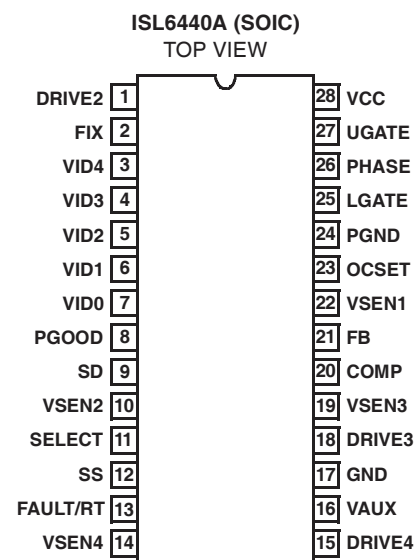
ISL6440A (SOIC)
TOP VIEW

DRIVE2 1
FIX 2
VID4 3
VID3 4
VID2 5
VID1 6
VID0 7
PGOOD 8
SD 9
VSEN2 10
SELECT 11
SS 12
FAULT/RT 13
VSEN4 14

28 VCC
27 UGATE
26 PHASE
25 LGATE
24 PGND
23 OCSET
22 VSEN1
21 FB
20 COMP
19 VSEN3
18 DRIVE3
17 GND
16 VAUX
15 DRIVE4